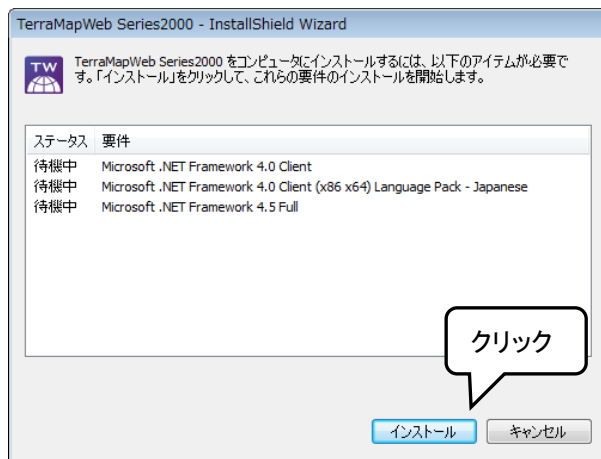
TerraMapWeb Series2000 - InstallShield Wizard

TW

TerraMapWeb Series2000 をコンピュータにインストールするには、以下のアイテムが必要です。「インストール」をクリックして、これらの要件のインストールを開始します。

| ステータス | 要件 |
|---|---|
| 待機中 | Microsoft .NET Framework 4.0 Client |
| 待機中 | Microsoft .NET Framework 4.0 Client (x86 x64) Language Pack - Japanese |
| 待機中 | Microsoft .NET Framework 4.5 Full |

クリック

インストール

キャンセル